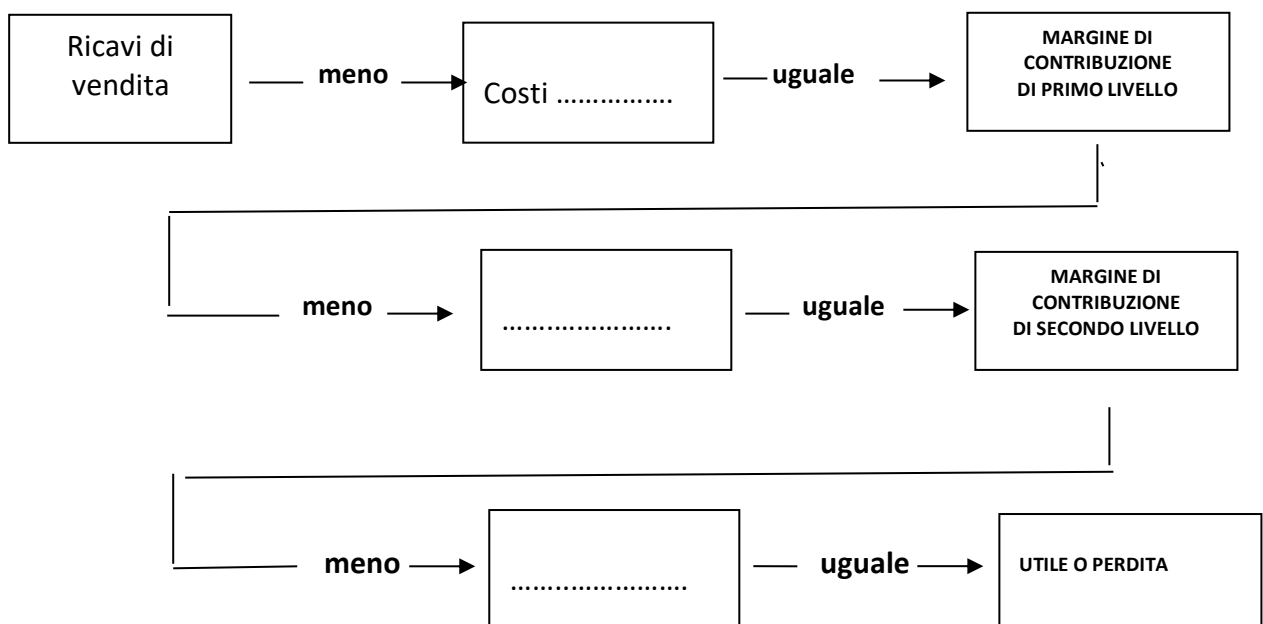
Ricavi di vendita

meno

Costi …………….

uguale

MARGINE DI CONTRIBUZIONE DI PRIMO LIVELLO

meno

…………………..

uguale

MARGINE DI CONTRIBUZIONE DI SECONDO LIVELLO

meno

…………………..

uguale

UTILE O PERDITA